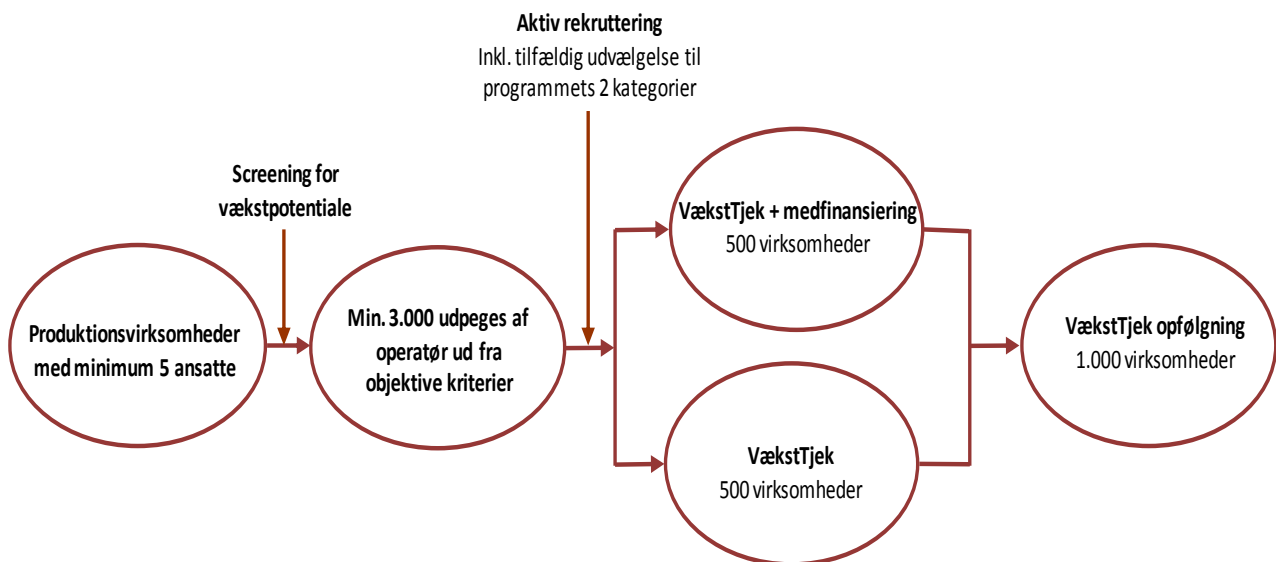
Aktiv rekruttering
Inkl. tilfældig udvælgelse til programmets 2 kategorier

Screening for vækstpotentiale

Produktionsvirksomheder med minimum 5 ansatte

Min. 3.000 udpeges af operatør ud fra objektive kriterier

VækstTjek + medfinansiering
500 virksomheder

VækstTjek
500 virksomheder

VækstTjek opfølgning
1.000 virksomheder